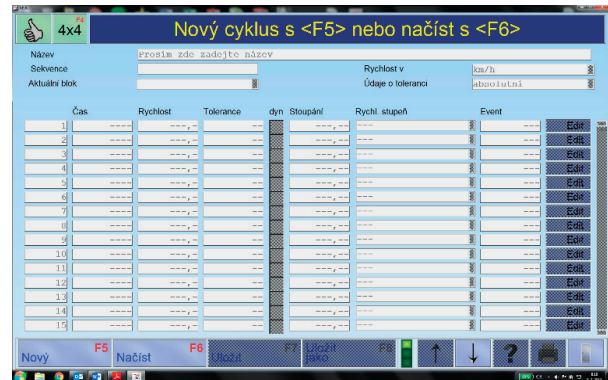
4x4 F4

Nový cyklus s <F5> nebo načíst s <F6>

Název: Prosím zde zadejte název
Sekvence
Aktuální blok
Rychlost v: km/h
Údaje o toleranci: absolutní

| | Čas | Rychlost | Tolerance | dyn | Stoupání | Rychl. stupeň | Event | |
|---|---|---|---|---|---|---|---|---|
| 1 | ---- | ---,- | -- | | ---,- | --- | ---- | Edit |
| 2 | ---- | ---,- | -- | | ---,- | --- | ---- | Edit |
| 3 | ---- | ---,- | -- | | ---,- | --- | ---- | Edit |
| 4 | ---- | ---,- | -- | | ---,- | --- | ---- | Edit |
| 5 | ---- | ---,- | -- | | ---,- | --- | ---- | Edit |
| 6 | ---- | ---,- | -- | | ---,- | --- | ---- | Edit |
| 7 | ---- | ---,- | -- | | ---,- | --- | ---- | Edit |
| 8 | ---- | ---,- | -- | | ---,- | --- | ---- | Edit |
| 9 | ---- | ---,- | -- | | ---,- | --- | ---- | Edit |
| 10 | ---- | ---,- | -- | | ---,- | --- | ---- | Edit |
| 11 | ---- | ---,- | -- | | ---,- | --- | ---- | Edit |
| 12 | ---- | ---,- | -- | | ---,- | --- | ---- | Edit |
| 13 | ---- | ---,- | -- | | ---,- | --- | ---- | Edit |
| 14 | ---- | ---,- | -- | | ---,- | --- | ---- | Edit |
| 15 | ---- | ---,- | -- | | ---,- | --- | ---- | Edit |

F5 Nový
F6 Načíst
F7 Uložit
F8 Uložit jako